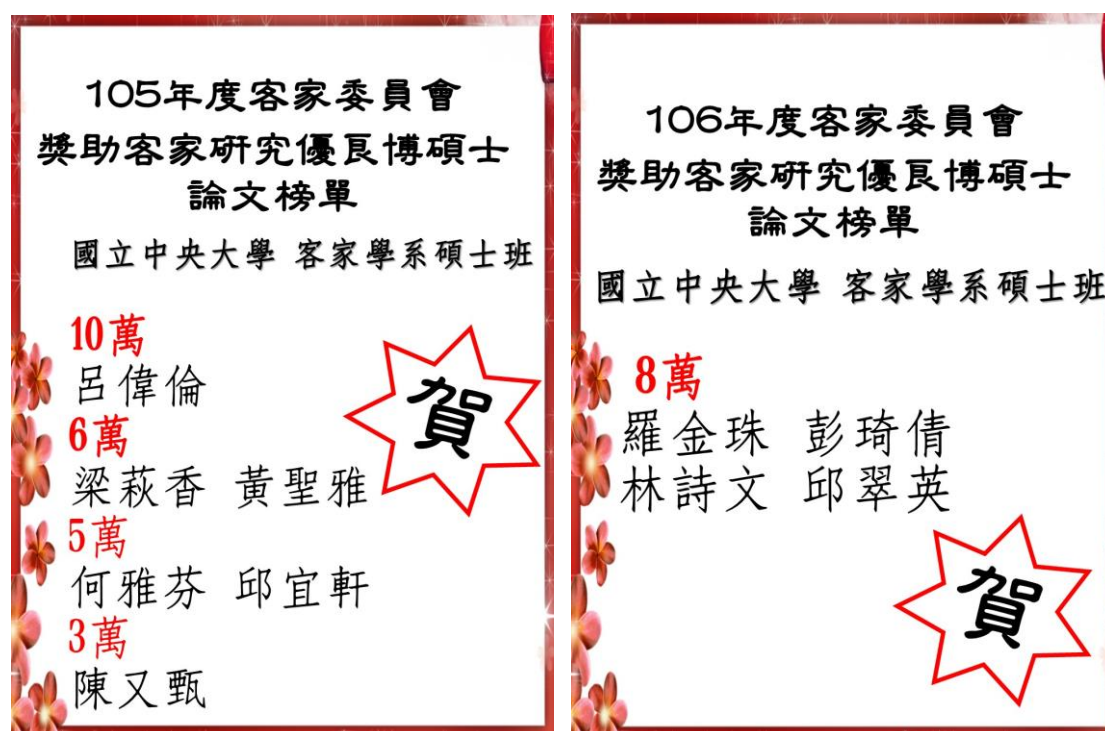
105年度客家委員會
獎助客家研究優良博碩士
論文榜單

國立中央大學 客家學系碩士班

10萬
呂偉倫
6萬
梁萩香 黃聖雅
5萬
何雅芬 邱宜軒
3萬
陳又甄

賀

106年度客家委員會
獎助客家研究優良博碩士
論文榜單

國立中央大學 客家學系碩士班

8萬
羅金珠 彭琦倩
林詩文 邱翠英

賀